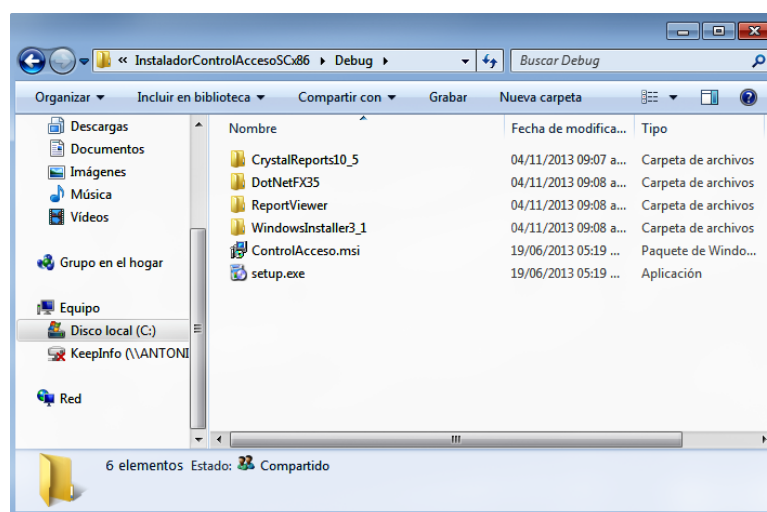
« InstaladorControlAccesoSCx86 ▸ Debug ▸

Buscar Debug

Organizar ▾ Incluir en biblioteca ▾ Compartir con ▾ Grabar Nueva carpeta

Descargas
Documentos
Imágenes
Música
Vídeos

Grupo en el hogar

Equipo
Disco local (C:)
KeepInfo (\\ANTONI

Red

| Nombre | Fecha de modifica... | Tipo |
|---|---|---|
| CrystalReports10_5 | 04/11/2013 09:07 a... | Carpeta de archivos |
| DotNetFX35 | 04/11/2013 09:08 a... | Carpeta de archivos |
| ReportViewer | 04/11/2013 09:08 a... | Carpeta de archivos |
| WindowsInstaller3_1 | 04/11/2013 09:08 a... | Carpeta de archivos |
| ControlAcceso.msi | 19/06/2013 05:19 ... | Paquete de Windo... |
| setup.exe | 19/06/2013 05:19 ... | Aplicación |

6 elementos Estado: Compartido